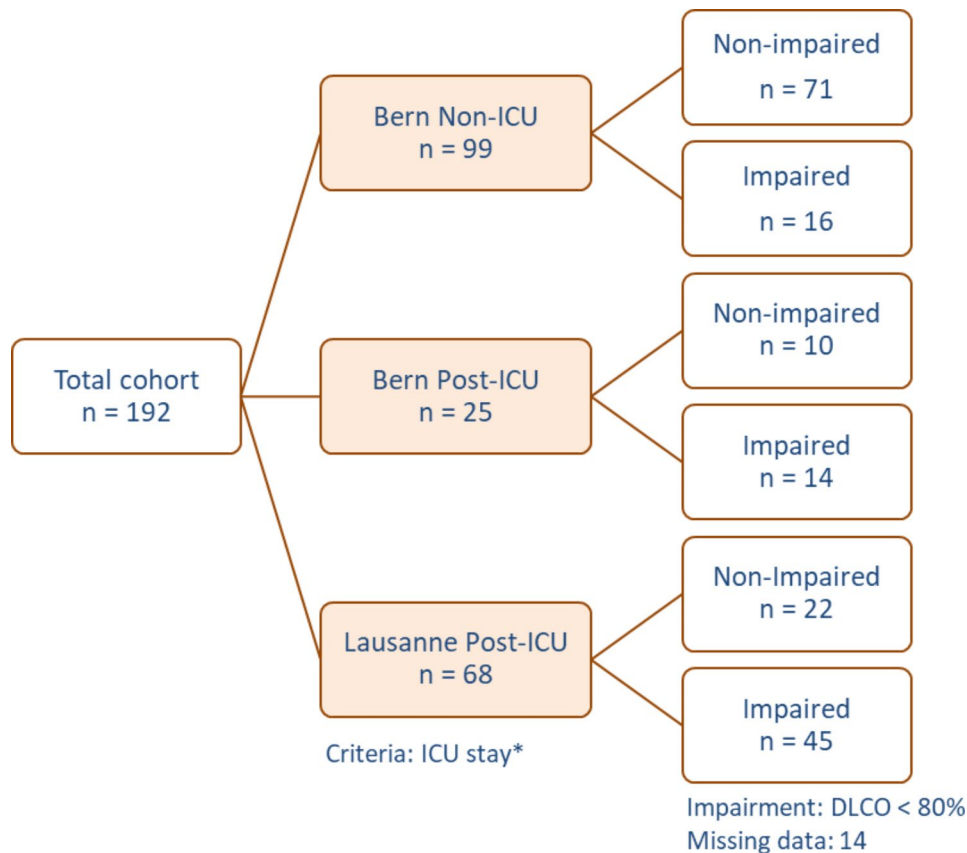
Total cohort
n = 192

Bern Non-ICU
n = 99

Non-impaired
n = 71

Impaired
n = 16

Bern Post-ICU
n = 25

Non-impaired
n = 10

Impaired
n = 14

Lausanne Post-ICU
n = 68

Non-Impaired
n = 22

Impaired
n = 45

Criteria: ICU stay*

Impairment: DLCO < 80%
Missing data: 14